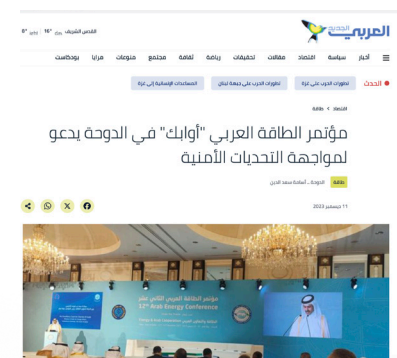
العربي الجديد

القدس الشريف 16° يناير 8°

أخبار سياسة اقتصاد مقالات تحقيقات رياضة ثقافة مجتمع منوعات مرايا بودكاست

الحدث تطورات الحرب على غزة تطورات الحرب على جبهة لبنان المساعدات الإنسانية إلى غزة

اقتصاد > طاقة

مؤتمر الطاقة العربي "أوابك" في الدوحة يدعو لمواجهة التحديات الأمنية

طاقة الدوحة.. أسامة سعد الدين

11 ديسمبر 2023

مؤتمر الطاقة العربي الثاني عشر
12th Arab Energy Conference